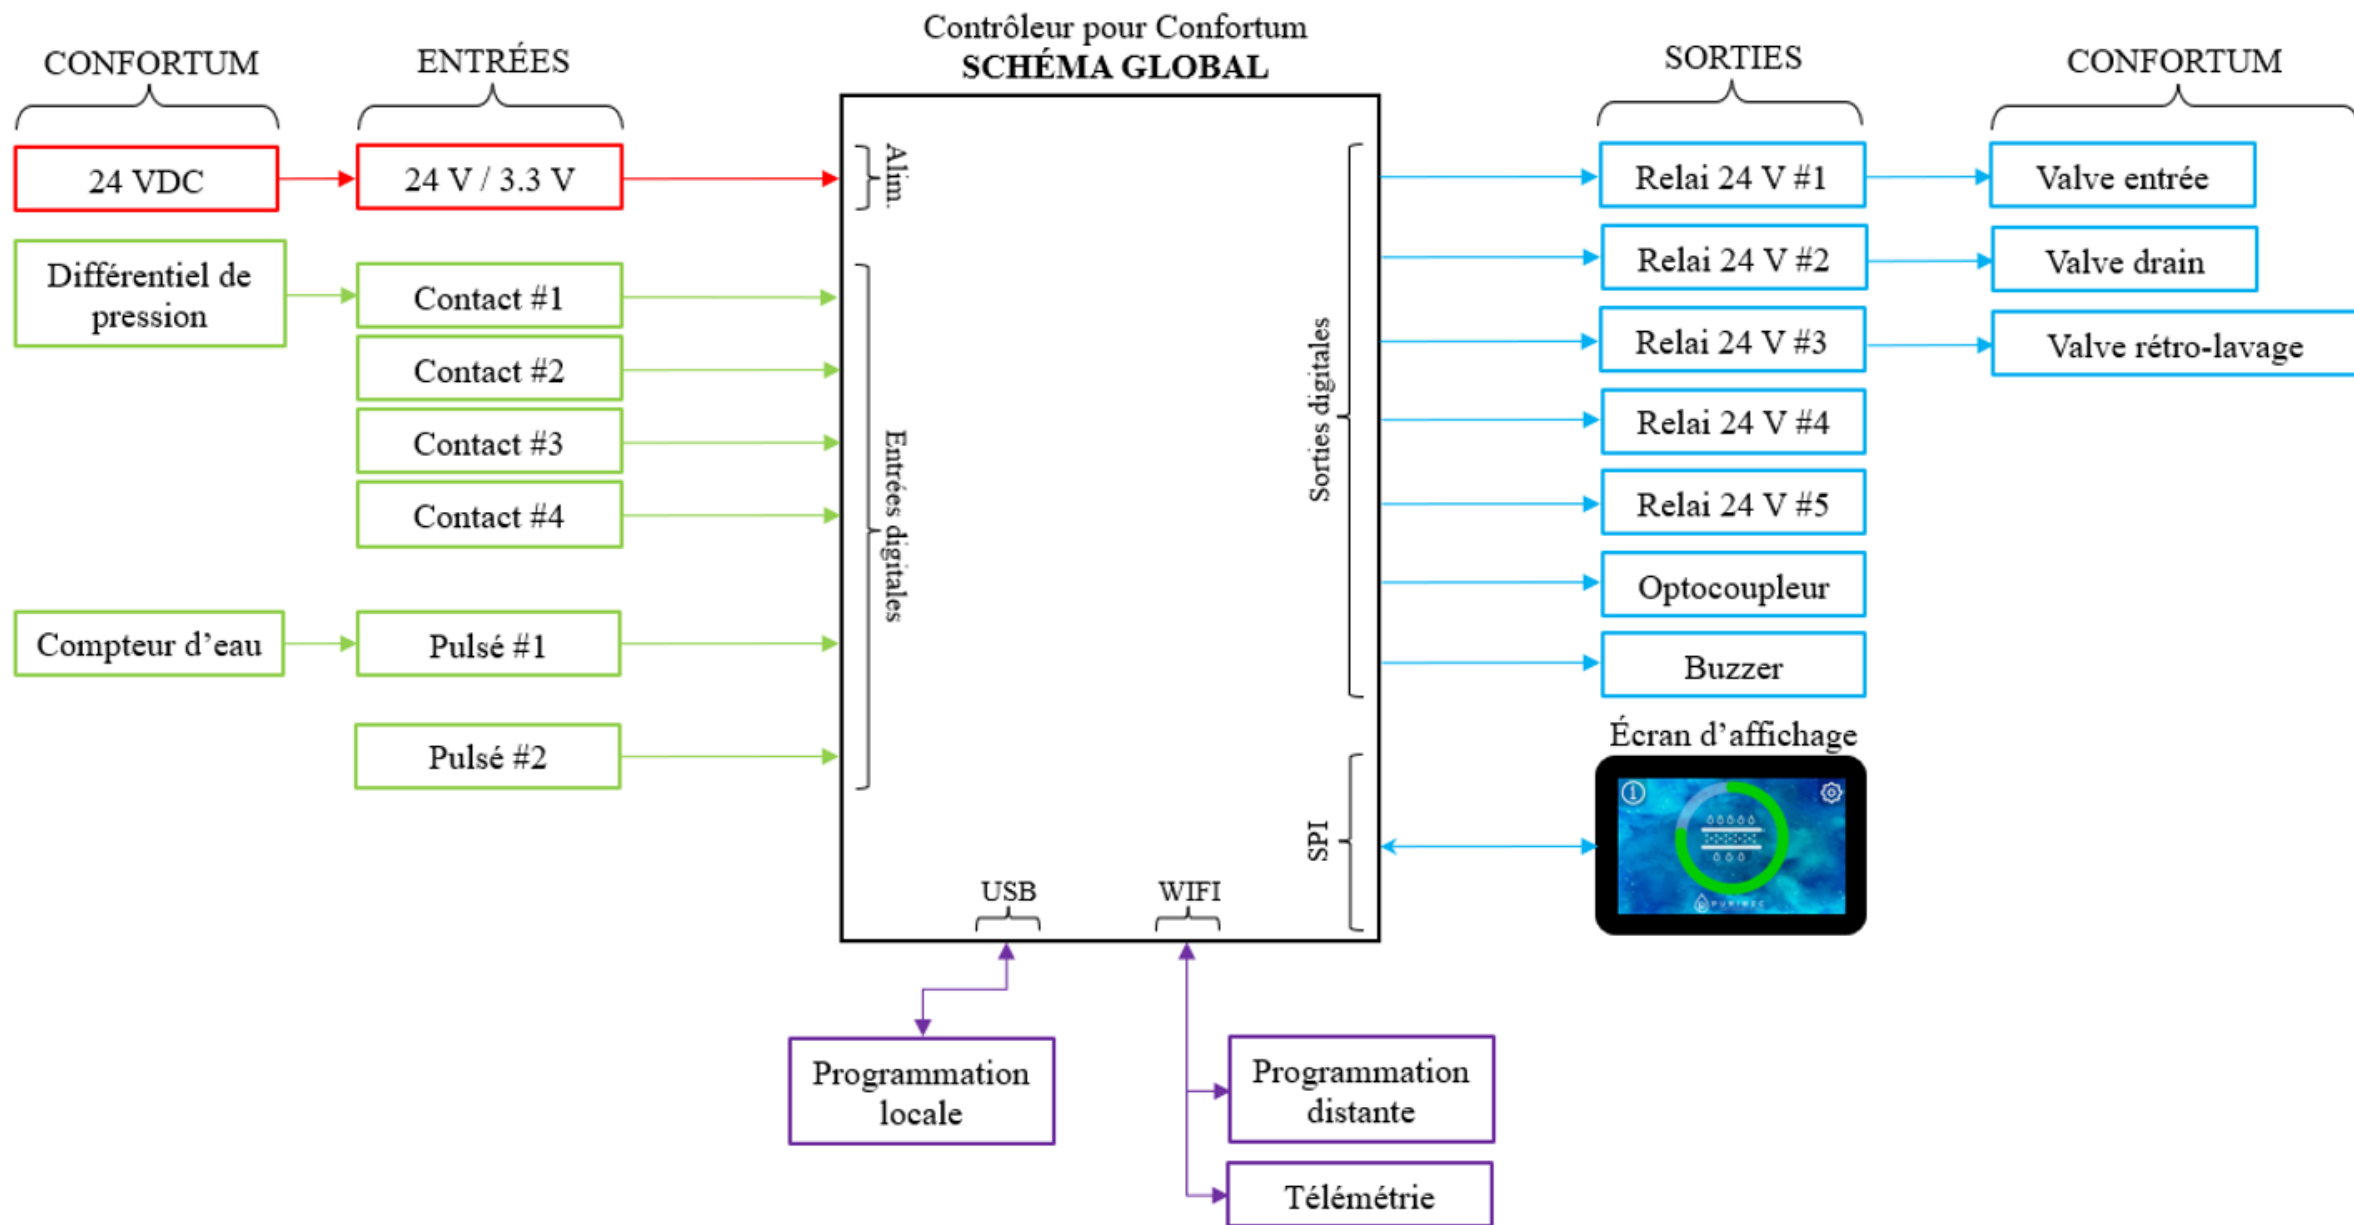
Contrôleur pour Confortum
SCHÉMA GLOBAL

CONFORTUM

ENTRÉES

24 VDC

24 V / 3.3 V

Alim.

Différentiel de pression

Contact #1

Contact #2

Contact #3

Contact #4

Compteur d'eau

Pulsé #1

Pulsé #2

Entrées digitales

Sorties digitales

SPI

USB

WIFI

SORTIES

CONFORTUM

Relai 24 V #1

Valve entrée

Relai 24 V #2

Valve drain

Relai 24 V #3

Valve rétro-lavage

Relai 24 V #4

Relai 24 V #5

Optocoupleur

Buzzer

Écran d'affichage

Programmation locale

Programmation distante

Télémétrie